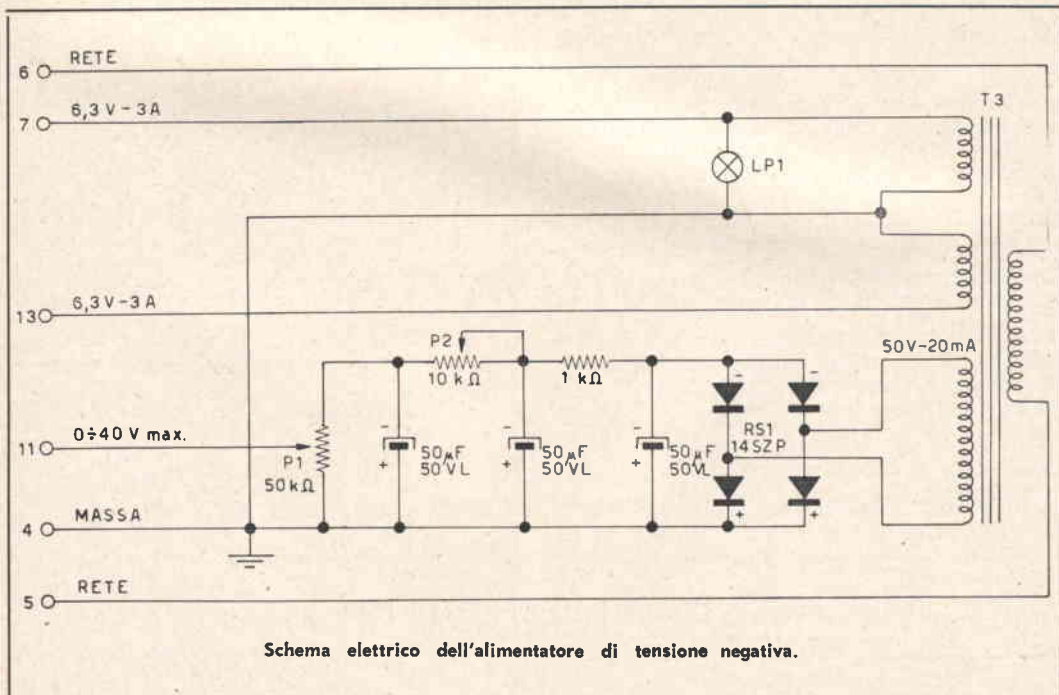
6 RETE
7 6,3 V - 3A
LP1
T3
13 6,3 V - 3 A
P2
10 kΩ
1 kΩ
50V-20mA
11 0÷40 V max.
P1
50 kΩ
- + 50 μF 50 VL
- + 50 μF 50 VL
- + 50 μF 50 VL
- -
RS1
14SZP
+ +
4 MASSA
5 RETE

Schema elettrico dell'alimentatore di tensione negativa.